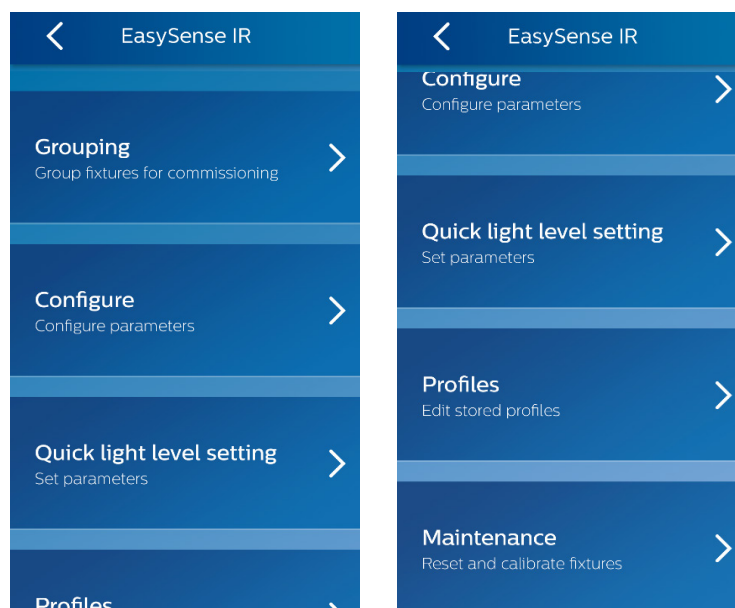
EasySense IR

Grouping
Group fixtures for commissioning

Configure
Configure parameters

Quick light level setting
Set parameters

Profiles

EasySense IR

Configure
Configure parameters

Quick light level setting
Set parameters

Profiles
Edit stored profiles

Maintenance
Reset and calibrate fixtures